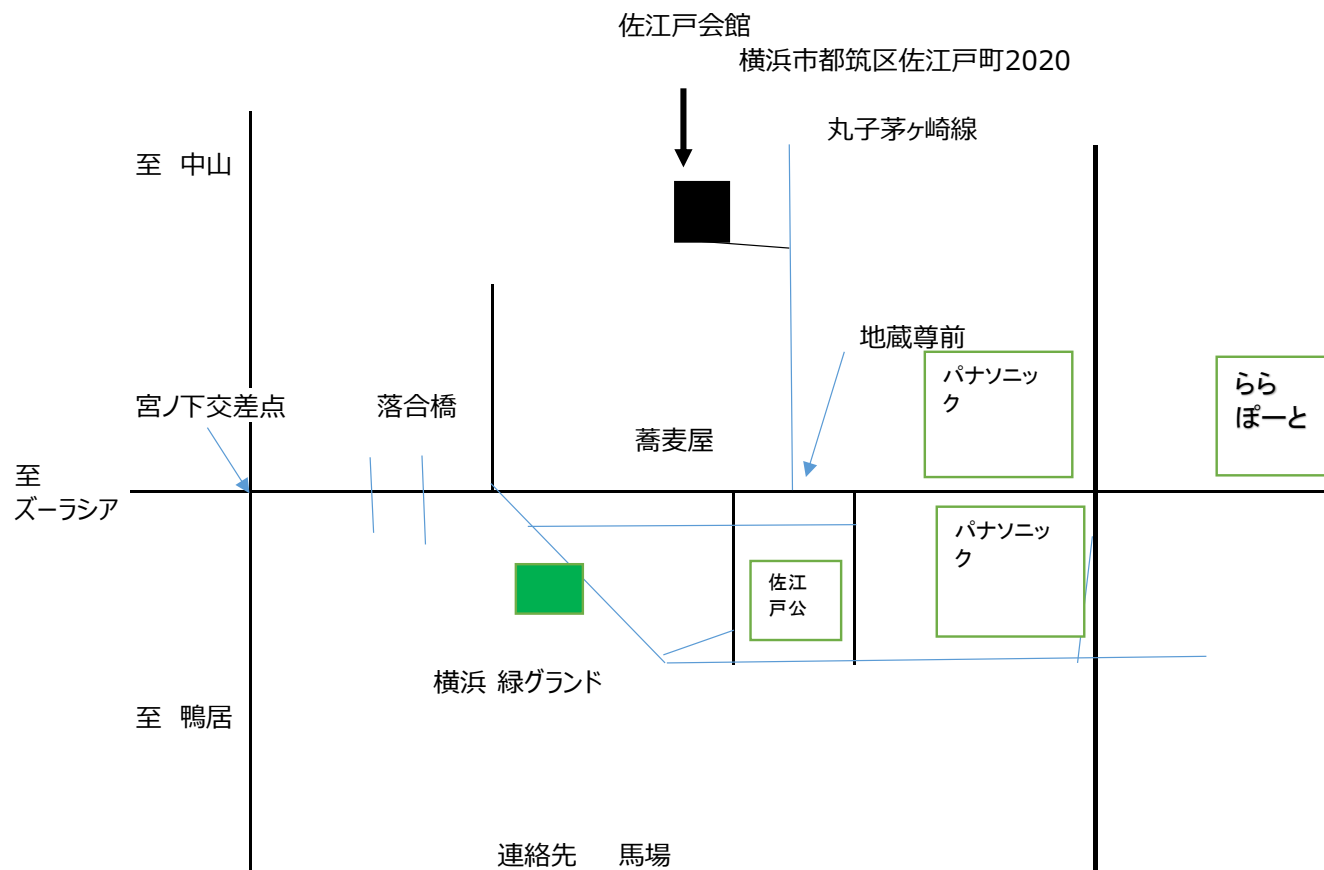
佐江戸会館

横浜市都筑区佐江戸町2020

丸子茅ヶ崎線

至 中山

地蔵尊前

パナソニック

らら
ぽーと

宮ノ下交差点

落合橋

蕎麦屋

至
ズーラシア

パナソニック

佐江
戸公

横浜 緑グランド

至 鴨居

連絡先 馬場